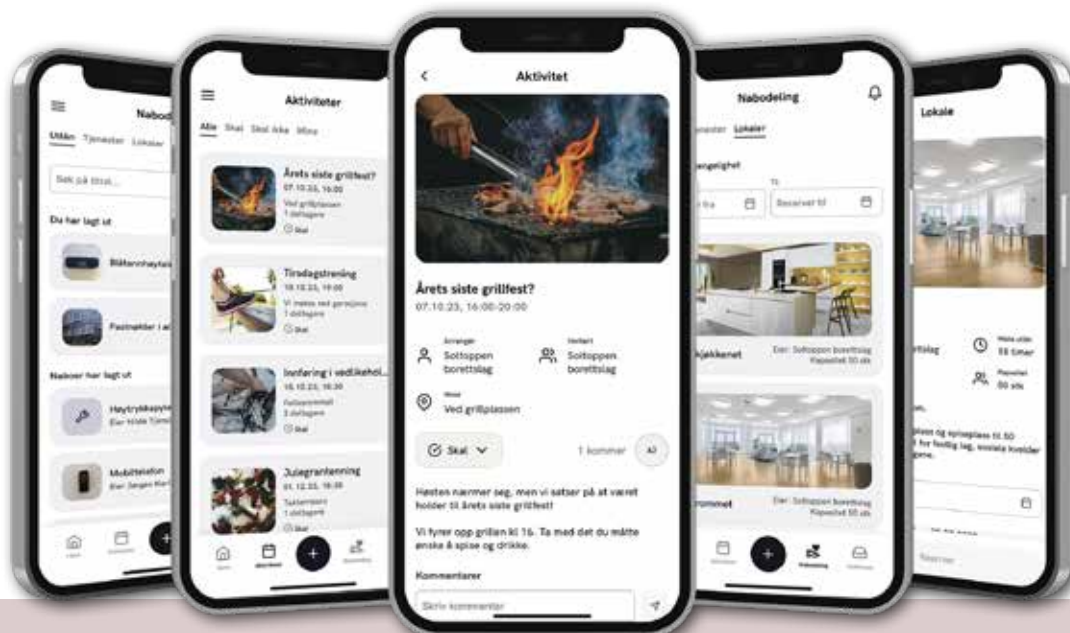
Nabod
Utlån Tjenester Lokaler
Søk på tittel...
Du har lagt ut
Blåtannhøyttaler
Pastmaskin i ai
Naboer har lagt ut
Høytrykkspyler
Eier: Hilde Tomt
Mobiltelefon
Eier: Jørgen Marl

Aktiviteter
Alle Skal Skal ikke Mine
Årets siste grillfest?
07.10.23, 16:00
Ved grillplassen
1 deltagere
Skal
Tirsdagstrening
10.10.23, 19:00
Vi møtes ved gapahuken
1 deltagere
Skal
Innføring i vedlikehol...
18.10.23, 18:30
Fellesrommet
2 deltagere
Skal
Julegrantenning
01.12.23, 18:30
Tunet
1 deltagere
Aktiviteter

Aktivitet
Årets siste grillfest?
07.10.23, 16:00-20:00
Arrangør
Soltoppen borettslag
Invitert
Soltoppen borettslag
Hvor
Ved grillplassen
Skal
1 kommer
AJ
Høsten nærmer seg, men vi satser på at været holder til årets siste grillfest!
Vi fyrer opp grillen kl 16. Ta med det du måtte ønske å spise og drikke.
Kommentarer
Skriv kommentar

Nabodeling
Tjenester Lokaler
tilgjengelighet
Til
fra
Reserver til
kjøkkenet
Eier: Solotppen borettslag
Kapasitet 10 stk
rommet
Eier: Solotppen borettslag
Kapasitet 50 stk
Nabodeling

Lokale
ttslag
Maks utlån
58 timer
Plasser
60 stk
plass og spiseplass til 50
for festlig lag, sosiale kvelder
gene.
Reserver